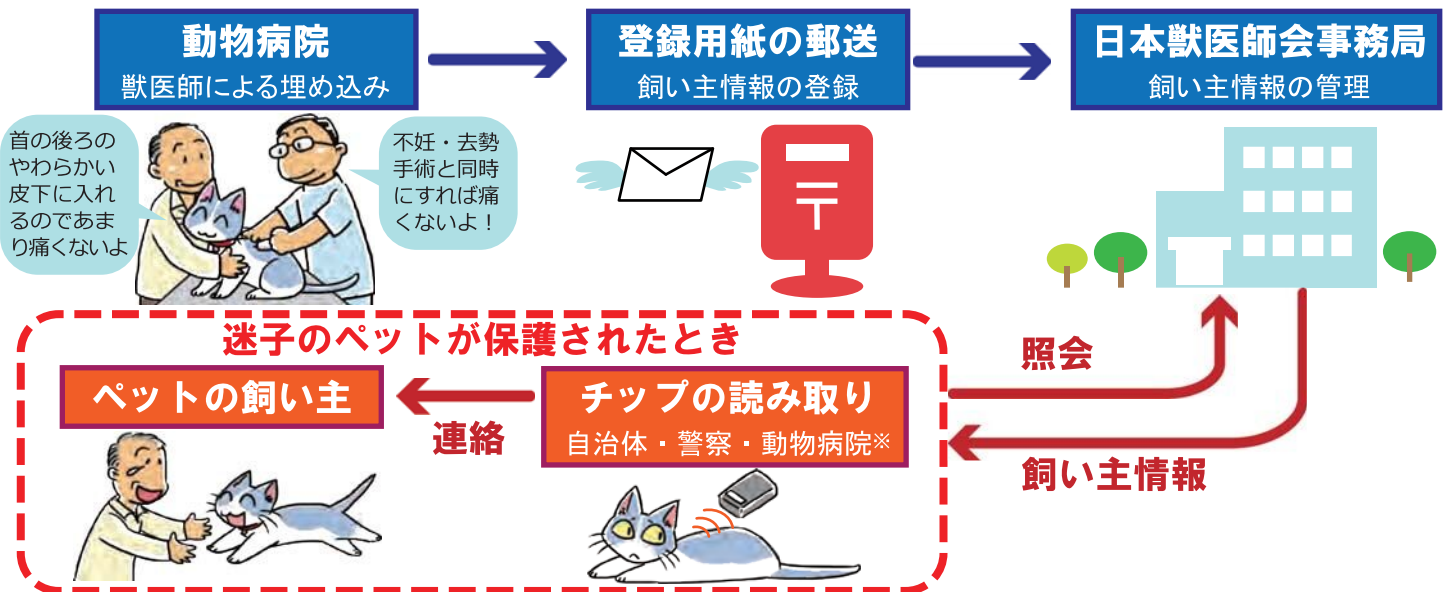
動物病院
獣医師による埋め込み

登録用紙の郵送
飼い主情報の登録

日本獣医師会事務局
飼い主情報の管理

首の後ろのやわらかい皮下に入れるのであまり痛くないよ

不妊・去勢手術と同時にすれば痛くないよ！

〒

迷子のペットが保護されたとき

ペットの飼い主

連絡

チップの読み取り
自治体・警察・動物病院※

照会

飼い主情報